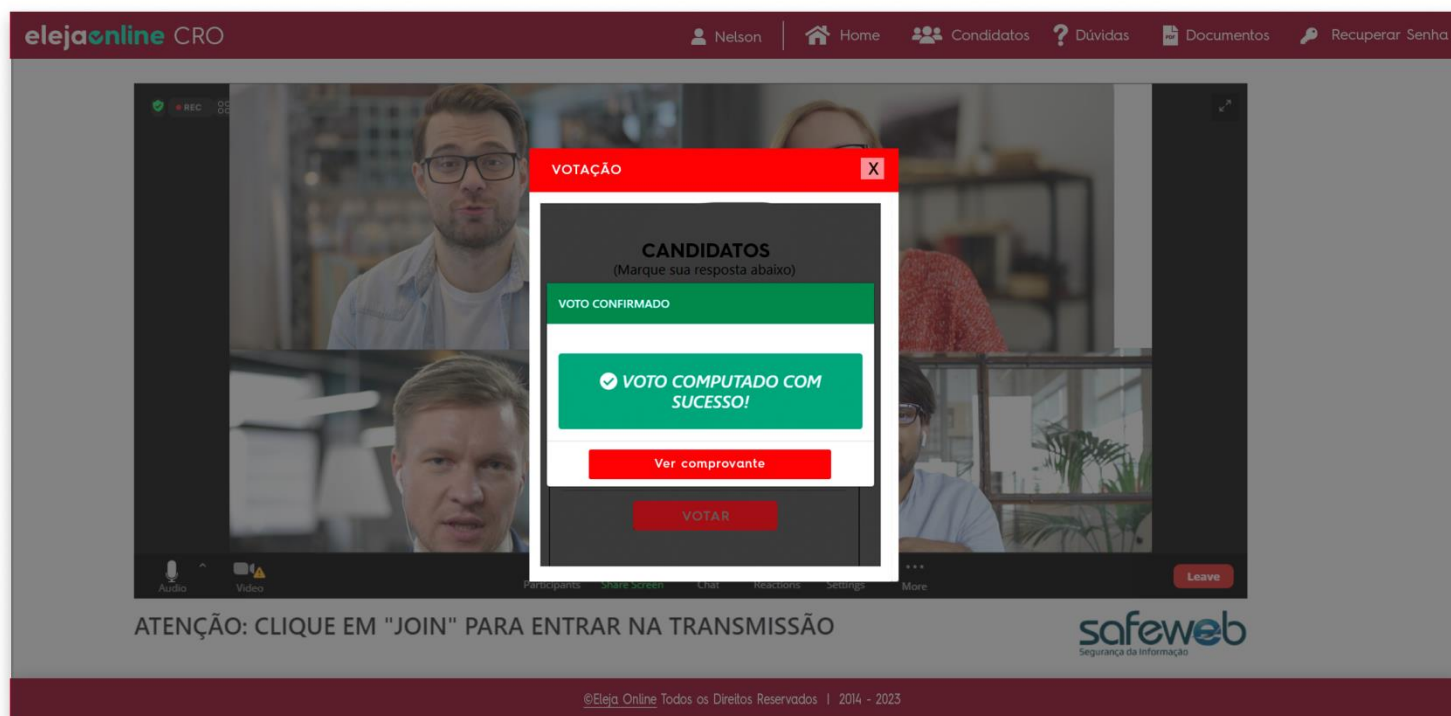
elejaonline CRO

Nelson | Home | Condidatos | Dúvidas | Documentos | Recuperar Senha

REC

VOTAÇÃO X

CANDIDATOS
(Marque sua resposta abaixo)

VOTO CONFIRMADO

VOTO COMPUTADO COM SUCESSO!

Ver comprovante

VOTAR

Audio | Video | Participants | Share Screen | Chat | Reactions | Settings | More | Leave

ATENÇÃO: CLIQUE EM "JOIN" PARA ENTRAR NA TRANSMISSÃO

safeweb
Segurança da Informação

©Eleja Online Todos os Direitos Reservados | 2014 - 2023